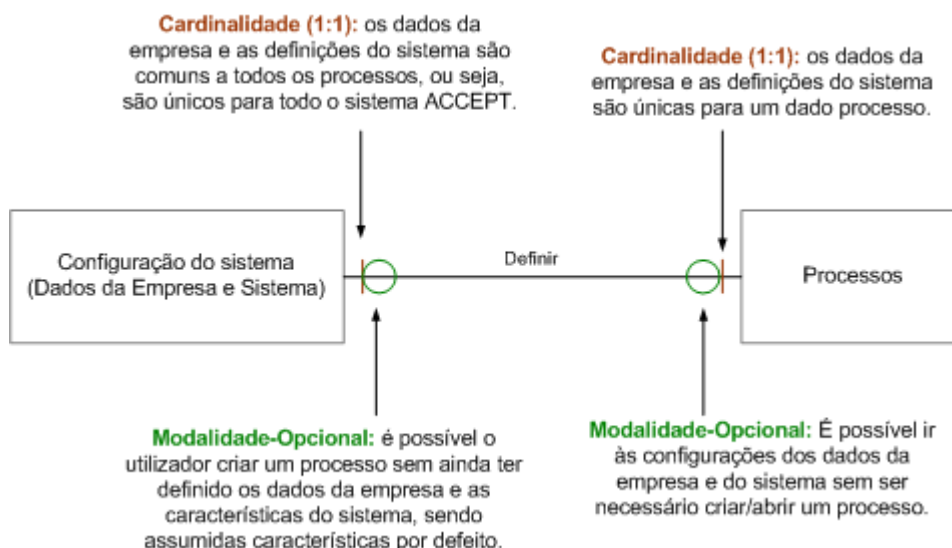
**Cardinalidade (1:1):** os dados da empresa e as definições do sistema são comuns a todos os processos, ou seja, são únicos para todo o sistema ACCEPT.

**Cardinalidade (1:1):** os dados da empresa e as definições do sistema são únicas para um dado processo.

Configuração do sistema (Dados da Empresa e Sistema)

Definir

Processos

**Modalidade-Opcional:** é possível o utilizador criar um processo sem ainda ter definido os dados da empresa e as características do sistema, sendo assumidas características por defeito.

**Modalidade-Opcional:** É possível ir às configurações dos dados da empresa e do sistema sem ser necessário criar/abrir um processo.